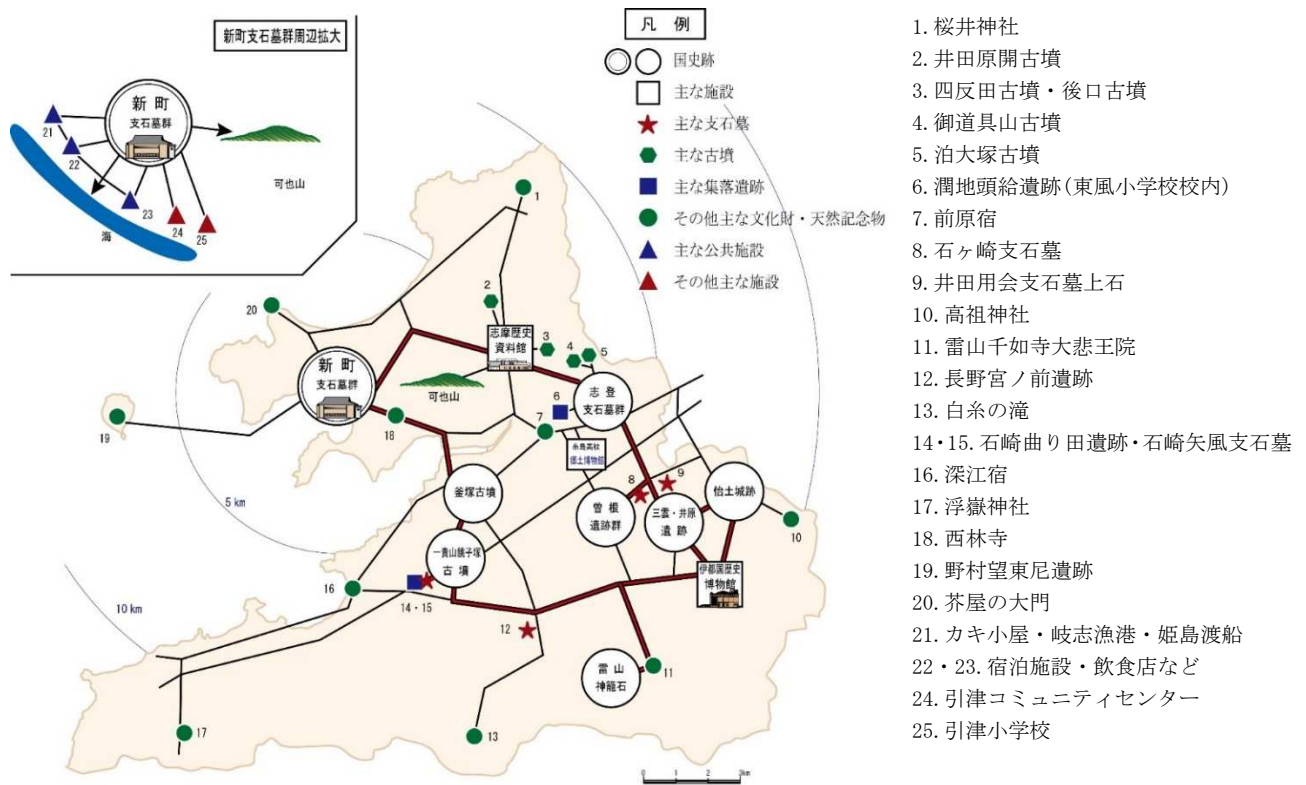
新町支石墓群周辺拡大

新町
支石墓群

21
22
23
24
25
海
可也山

凡 例
国史跡
主な施設
主な支石墓
主な古墳
主な集落遺跡
その他主な文化財・天然記念物
主な公共施設
その他主な施設

1
2
3
4
5
6
7
8
9
10
11
12
13
14・15
16
17
18
19
20

志摩歴史資料館
新町
支石墓群
可也山
志登
支石墓群
糸島高校
郷土博物館
釜塚古墳
曽根
遺跡群
三雲・井原
遺跡
怡土城跡
一貴山銚子塚
古墳
伊都国歴史
博物館
雷山
神籠石
5 km
10 km
0 1 2 3km

1. 桜井神社
2. 井田原開古墳
3. 四反田古墳・後口古墳
4. 御道具山古墳
5. 泊大塚古墳
6. 潤地頭給遺跡(東風小学校校内)
7. 前原宿
8. 石ヶ崎支石墓
9. 井田用会支石墓上石
10. 高祖神社
11. 雷山千如寺大悲王院
12. 長野宮ノ前遺跡
13. 白糸の滝
14・15. 石崎曲り田遺跡・石崎矢風支石墓
16. 深江宿
17. 浮嶽神社
18. 西林寺
19. 野村望東尼遺跡
20. 芥屋の大門
21. カキ小屋・岐志漁港・姫島渡船
22・23. 宿泊施設・飲食店など
24. 引津コミュニティセンター
25. 引津小学校